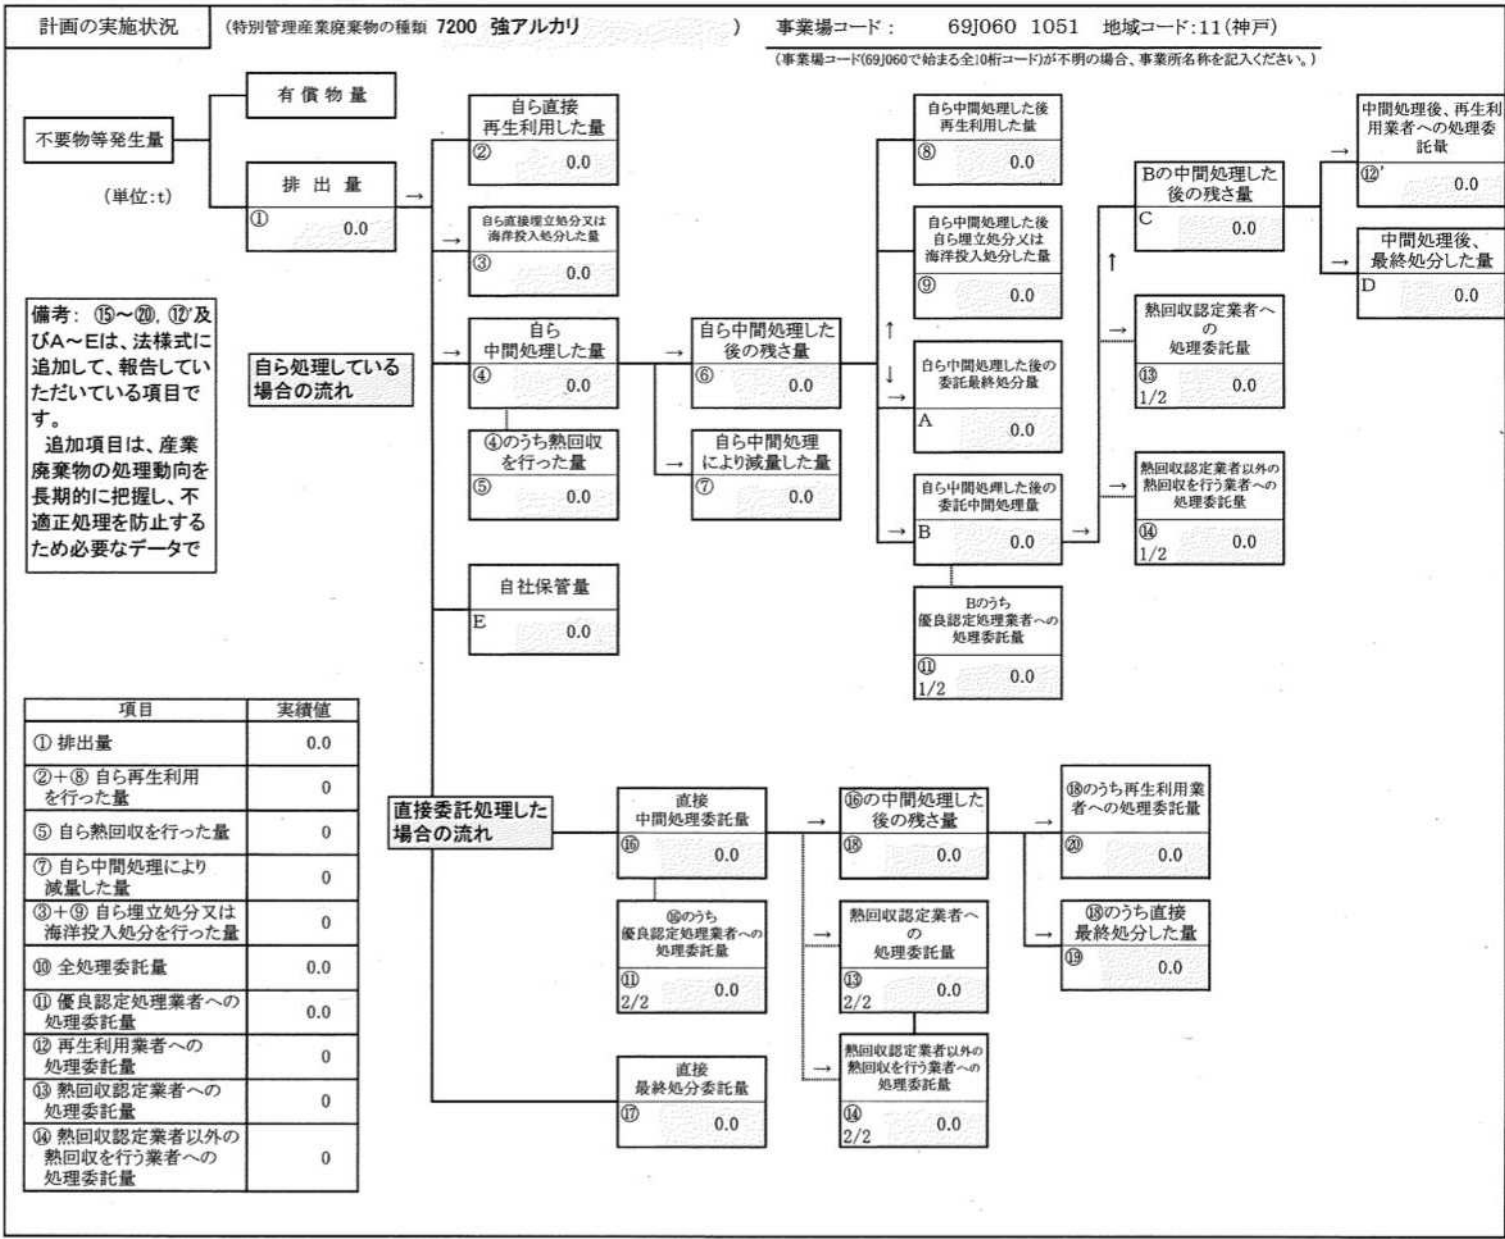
計画の実施状況　（特別管理産業廃棄物の種類 7200 強アルカリ　）　事業場コード：　69J060 1051　地域コード:11(神戸)

（事業場コード(69J060で始まる全10桁コード)が不明の場合、事業所名称を記入ください。）

不要物等発生量

(単位:t)

有償物量

排出量
①　0.0

自ら直接再生利用した量
②　0.0

自ら直接埋立処分又は海洋投入処分した量
③　0.0

自ら中間処理した量
④　0.0

④のうち熱回収を行った量
⑤　0.0

自ら中間処理した後の残さ量
⑥　0.0

自ら中間処理により減量した量
⑦　0.0

自社保管量
E　0.0

自ら中間処理した後再生利用した量
⑧　0.0

自ら中間処理した後自ら埋立処分又は海洋投入処分した量
⑨　0.0

自ら中間処理した後の委託最終処分量
A　0.0

自ら中間処理した後の委託中間処理量
B　0.0

Bのうち優良認定処理業者への処理委託量
⑪ 1/2　0.0

Bの中間処理した後の残さ量
C　0.0

熱回収認定業者への処理委託量
⑬ 1/2　0.0

熱回収認定業者以外の熱回収を行う業者への処理委託量
⑭ 1/2　0.0

中間処理後、再生利用業者への処理委託量
⑫'　0.0

中間処理後、最終処分した量
D　0.0

備考：⑮～⑳、⑫'及びA～Eは、法様式に追加して、報告していただいている項目です。
追加項目は、産業廃棄物の処理動向を長期的に把握し、不適正処理を防止するため必要なデータで

自ら処理している場合の流れ

直接委託処理した場合の流れ

直接中間処理委託量
⑯　0.0

⑯のうち優良認定処理業者への処理委託量
⑪ 2/2　0.0

直接最終処分委託量
⑰　0.0

⑯の中間処理した後の残さ量
⑱　0.0

熱回収認定業者への処理委託量
⑬ 2/2　0.0

熱回収認定業者以外の熱回収を行う業者への処理委託量
⑭ 2/2　0.0

⑱のうち再生利用業者への処理委託量
⑳　0.0

⑱のうち直接最終処分した量
⑲　0.0

| 項目 | 実績値 |
|---|---|
| ① 排出量 | 0.0 |
| ②+⑧ 自ら再生利用を行った量 | 0 |
| ⑤ 自ら熱回収を行った量 | 0 |
| ⑦ 自ら中間処理により減量した量 | 0 |
| ③+⑨ 自ら埋立処分又は海洋投入処分を行った量 | 0 |
| ⑩ 全処理委託量 | 0.0 |
| ⑪ 優良認定処理業者への処理委託量 | 0.0 |
| ⑫ 再生利用業者への処理委託量 | 0 |
| ⑬ 熱回収認定業者への処理委託量 | 0 |
| ⑭ 熱回収認定業者以外の熱回収を行う業者への処理委託量 | 0 |